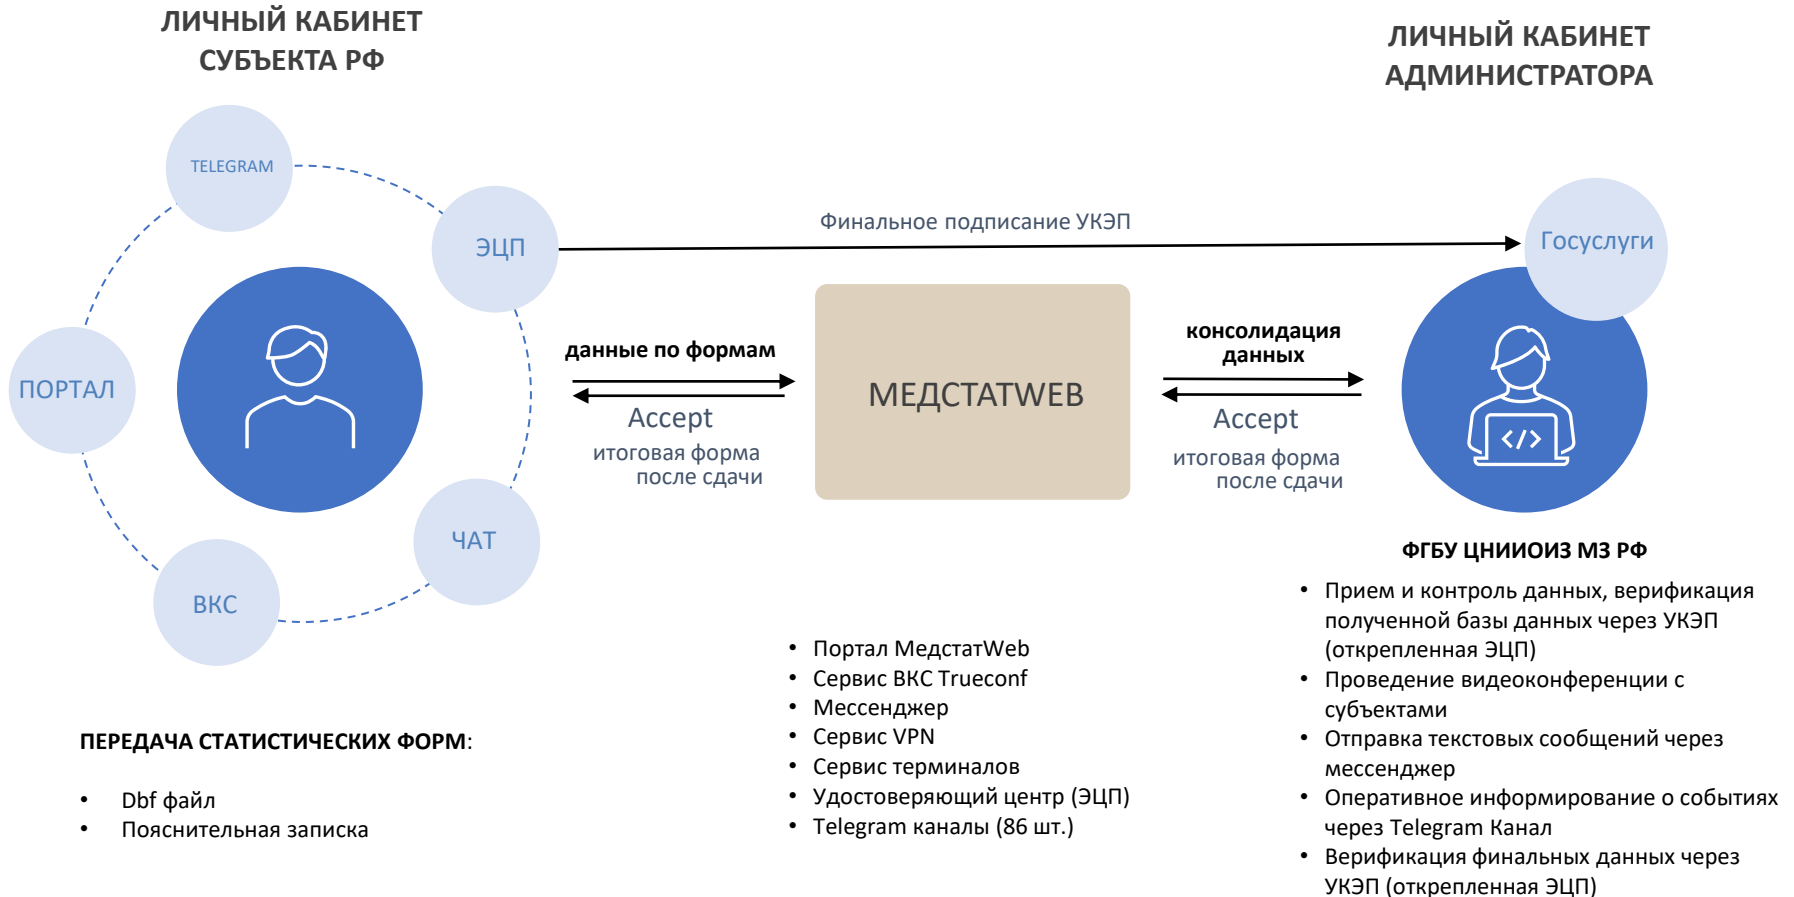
ЛИЧНЫЙ КАБИНЕТ СУБЪЕКТА РФ

ЛИЧНЫЙ КАБИНЕТ АДМИНИСТРАТОРА

TELEGRAM

ЭЦП

ПОРТАЛ

ЧАТ

ВКС

Финальное подписание УКЭП

Госуслуги

данные по формам

Accept

итоговая форма после сдачи

МЕДСТАТWEB

консолидация данных

Accept

итоговая форма после сдачи

ФГБУ ЦНИИОИЗ МЗ РФ

• Прием и контроль данных, верификация полученной базы данных через УКЭП (открепленная ЭЦП)
• Проведение видеоконференции с субъектами
• Отправка текстовых сообщений через мессенджер
• Оперативное информирование о событиях через Telegram Канал
• Верификация финальных данных через УКЭП (открепленная ЭЦП)

• Портал МедстатWeb
• Сервис ВКС Trueconf
• Мессенджер
• Сервис VPN
• Сервис терминалов
• Удостоверяющий центр (ЭЦП)
• Telegram каналы (86 шт.)

ПЕРЕДАЧА СТАТИСТИЧЕСКИХ ФОРМ:

• Dbf файл
• Пояснительная записка